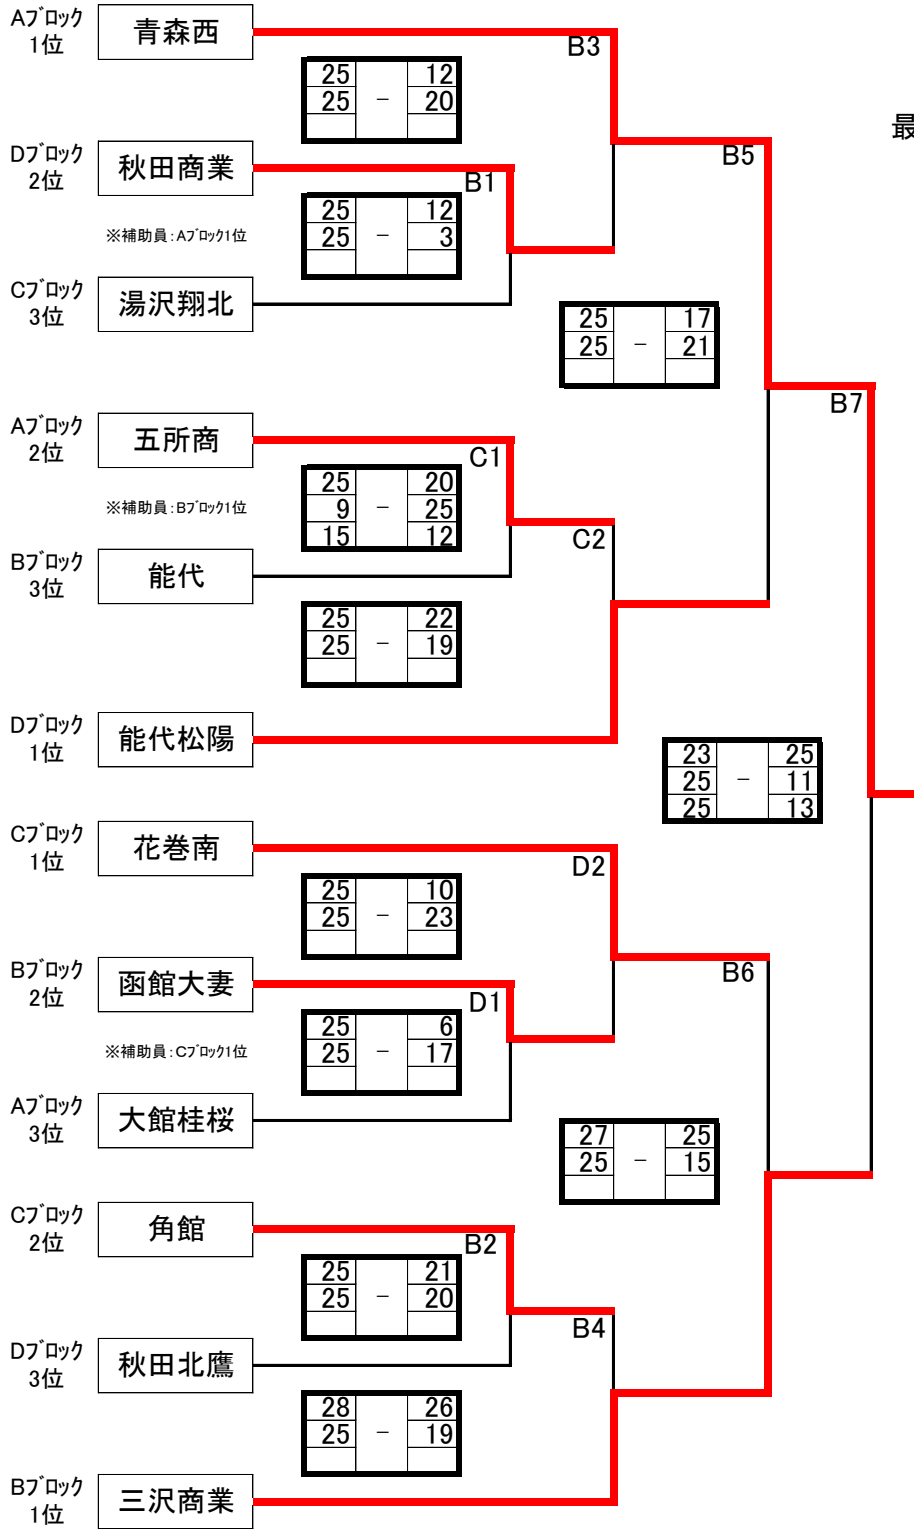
Aブロック 1位
青森西

| 25 | | 12 |
|---|---|---|
| 25 | − | 20 |
| | | |

B3

最

Dブロック 2位
秋田商業

B1

B5

※補助員：Aブロック1位

| 25 | | 12 |
|---|---|---|
| 25 | − | 3 |
| | | |

Cブロック 3位
湯沢翔北

| 25 | | 17 |
|---|---|---|
| 25 | − | 21 |
| | | |

B7

Aブロック 2位
五所商

C1

※補助員：Bブロック1位

| 25 | | 20 |
|---|---|---|
| 9 | − | 25 |
| 15 | | 12 |

C2

Bブロック 3位
能代

| 25 | | 22 |
|---|---|---|
| 25 | − | 19 |
| | | |

Dブロック 1位
能代松陽

| 23 | | 25 |
|---|---|---|
| 25 | − | 11 |
| 25 | | 13 |

Cブロック 1位
花巻南

| 25 | | 10 |
|---|---|---|
| 25 | − | 23 |
| | | |

D2

Bブロック 2位
函館大妻

B6

D1

※補助員：Cブロック1位

| 25 | | 6 |
|---|---|---|
| 25 | − | 17 |
| | | |

Aブロック 3位
大館桂桜

| 27 | | 25 |
|---|---|---|
| 25 | − | 15 |
| | | |

Cブロック 2位
角館

B2

| 25 | | 21 |
|---|---|---|
| 25 | − | 20 |
| | | |

B4

Dブロック 3位
秋田北鷹

| 28 | | 26 |
|---|---|---|
| 25 | − | 19 |
| | | |

Bブロック 1位
三沢商業